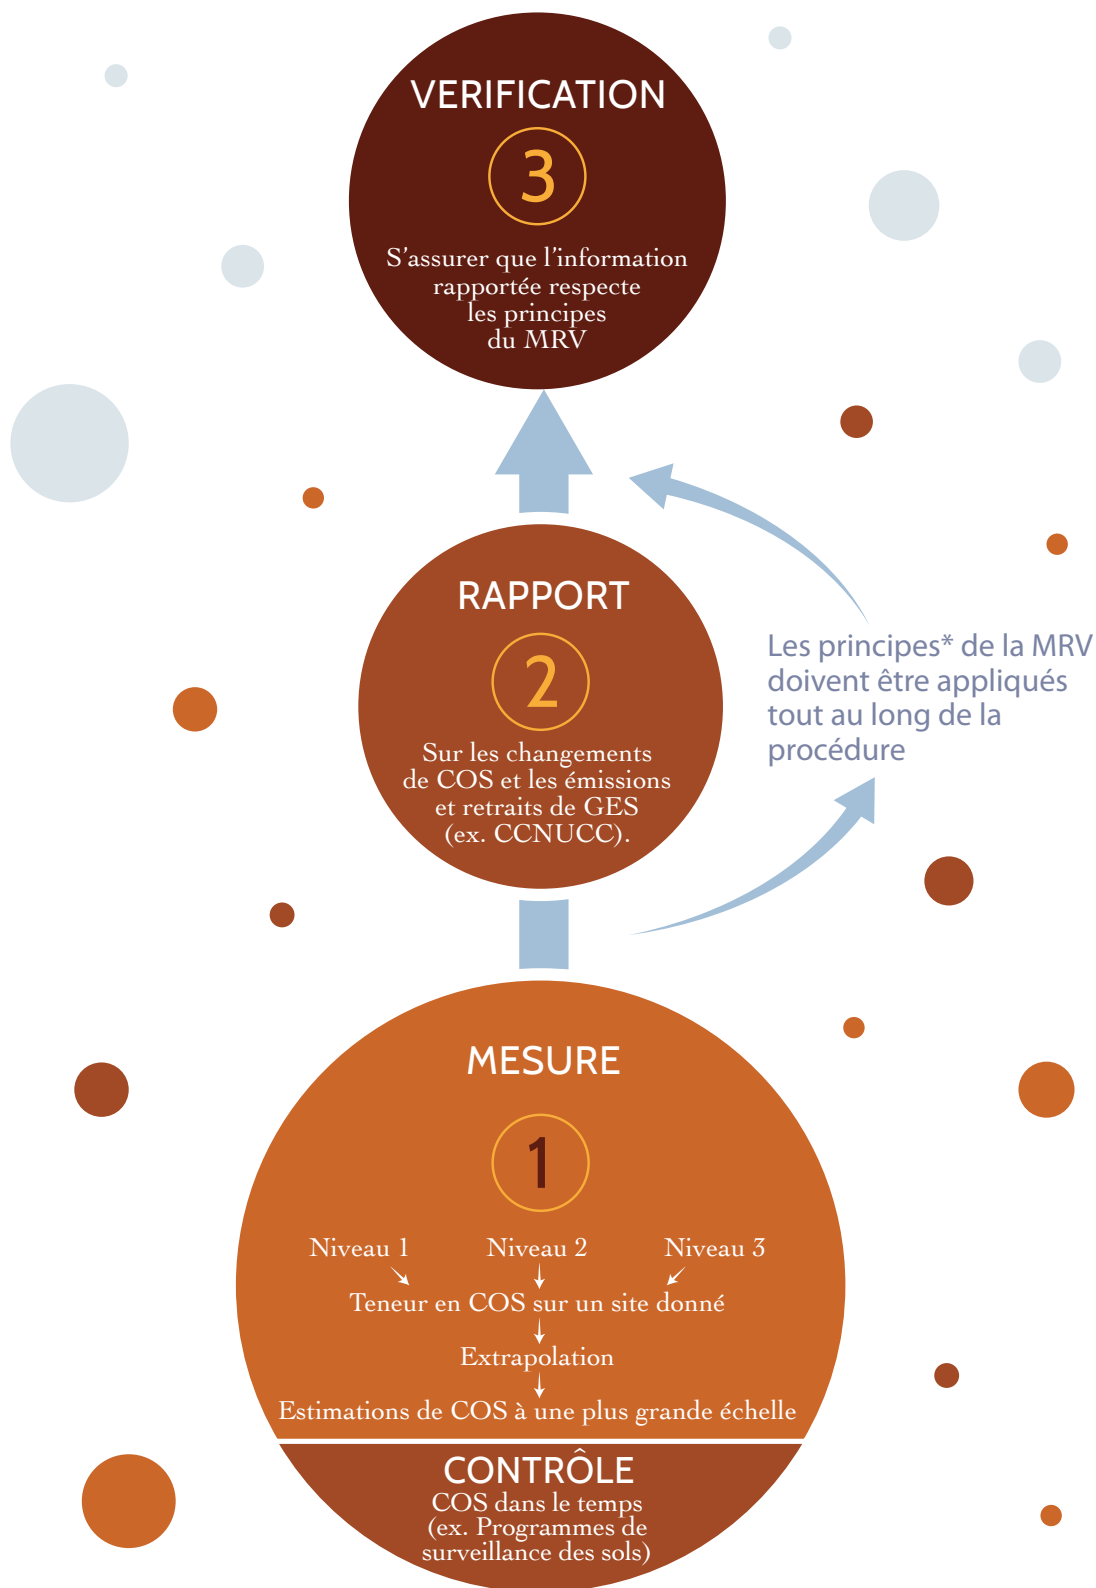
VERIFICATION

3

S'assurer que l'information rapportée respecte les principes du MRV

RAPPORT

2

Sur les changements de COS et les émissions et retraits de GES (ex. CCNUCC).

Les principes* de la MRV doivent être appliqués tout au long de la procédure

MESURE

1

Niveau 1

Niveau 2

Niveau 3

Teneur en COS sur un site donné

Extrapolation

Estimations de COS à une plus grande échelle

CONTRÔLE

COS dans le temps (ex. Programmes de surveillance des sols)